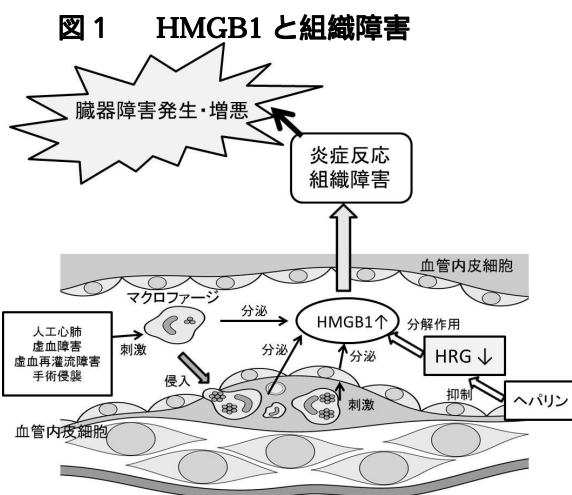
図 1　HMGB1 と組織障害

臓器障害発生・増悪

炎症反応
組織障害

血管内皮細胞

マクロファージ

分泌

HMGB1↑

分解作用

人工心肺
虚血障害
虚血再灌流障害
手術侵襲

刺激

分泌

分泌

HRG ↓

侵入

刺激

抑制

ヘパリン

血管内皮細胞